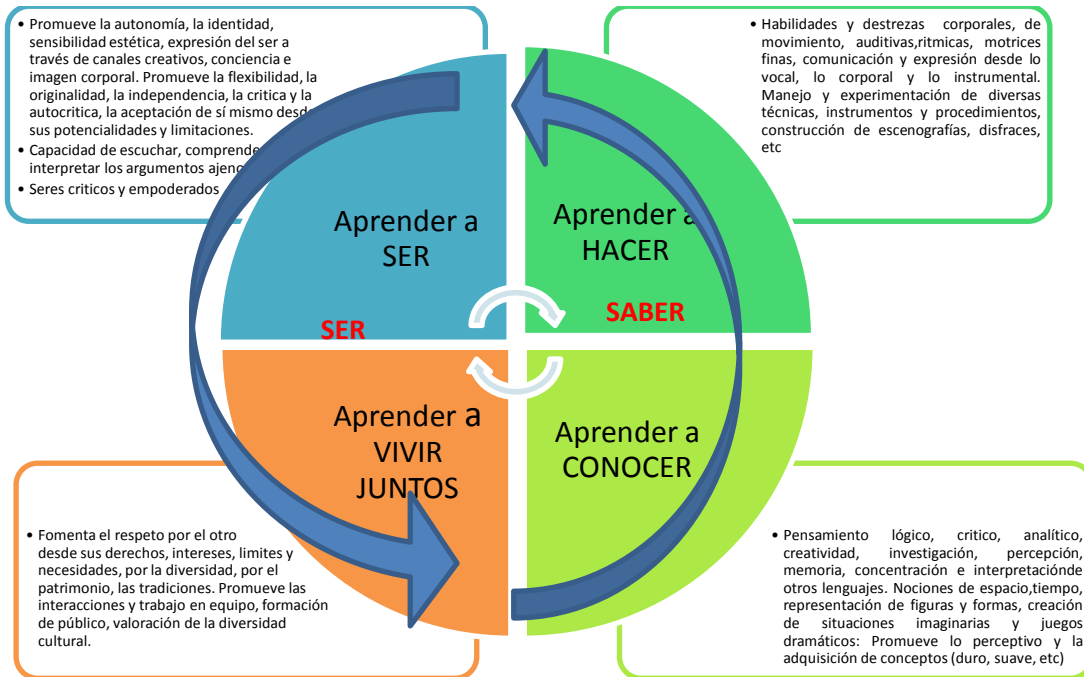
• Promueve la autonomía, la identidad, sensibilidad estética, expresión del ser a través de canales creativos, conciencia e imagen corporal. Promueve la flexibilidad, la originalidad, la independencia, la critica y la autocritica, la aceptación de sí mismo desde sus potencialidades y limitaciones.
• Capacidad de escuchar, comprender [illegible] interpretar los argumentos ajeno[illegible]
• Seres criticos y empoderados

• Habilidades y destrezas corporales, de movimiento, auditivas,ritmicas, motrices finas, comunicación y expresión desde lo vocal, lo corporal y lo instrumental. Manejo y experimentación de diversas técnicas, instrumentos y procedimientos, construcción de escenografías, disfraces, etc

Aprender a SER

Aprender a HACER

SER

SABER

Aprender a VIVIR JUNTOS

Aprender a CONOCER

• Fomenta el respeto por el otro desde sus derechos, intereses, limites y necesidades, por la diversidad, por el patrimonio, las tradiciones. Promueve las interacciones y trabajo en equipo, formación de público, valoración de la diversidad cultural.

• Pensamiento lógico, critico, analítico, creatividad, investigación, percepción, memoria, concentración e interpretaciónde otros lenguajes. Nociones de espacio,tiempo, representación de figuras y formas, creación de situaciones imaginarias y juegos dramáticos: Promueve lo perceptivo y la adquisición de conceptos (duro, suave, etc)